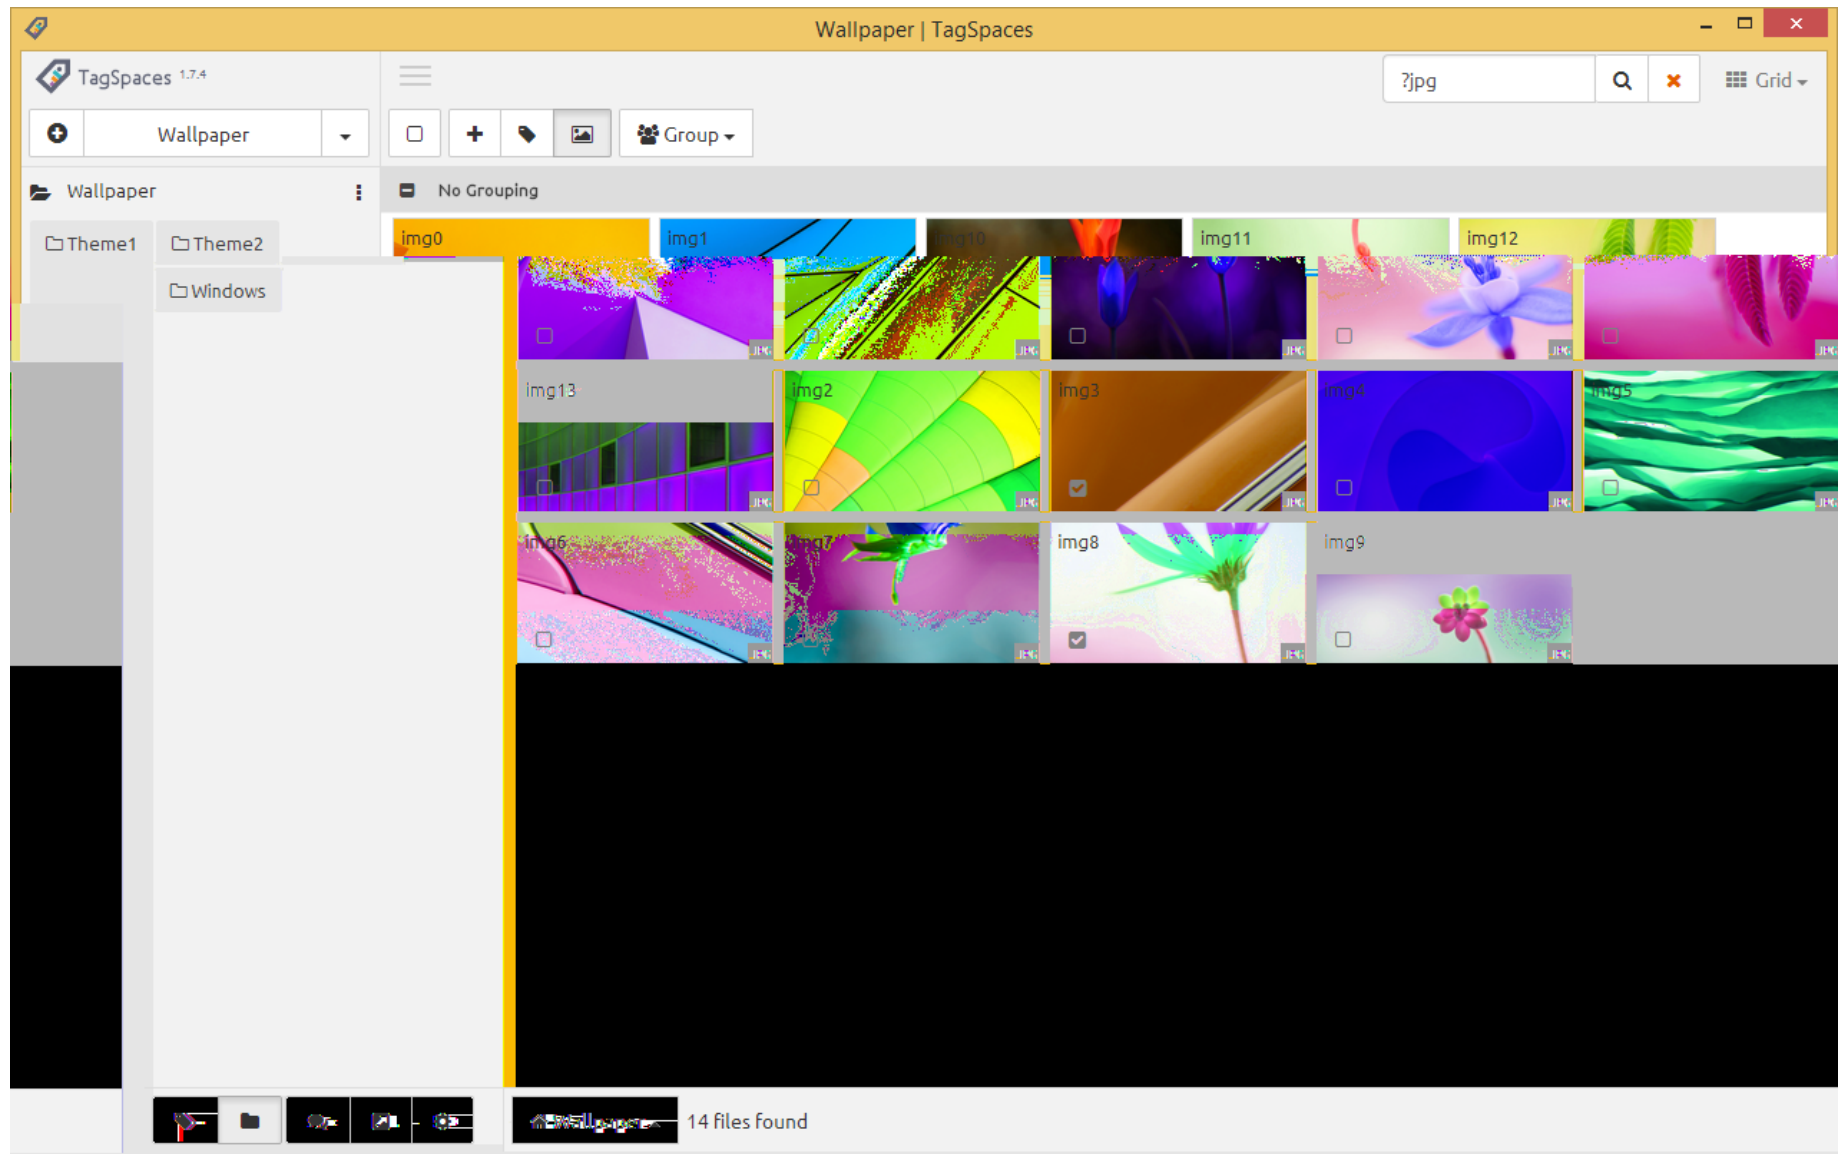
Wallpaper | TagSpaces

TagSpaces 1.7.4

Wallpaper

?jpg

Grid

Group

Wallpaper

No Grouping

Theme1

Theme2

Windows

img0

img1

img10

img11

img12

img13

img2

img3

img4

img5

img6

img7

img8

img9

14 files found